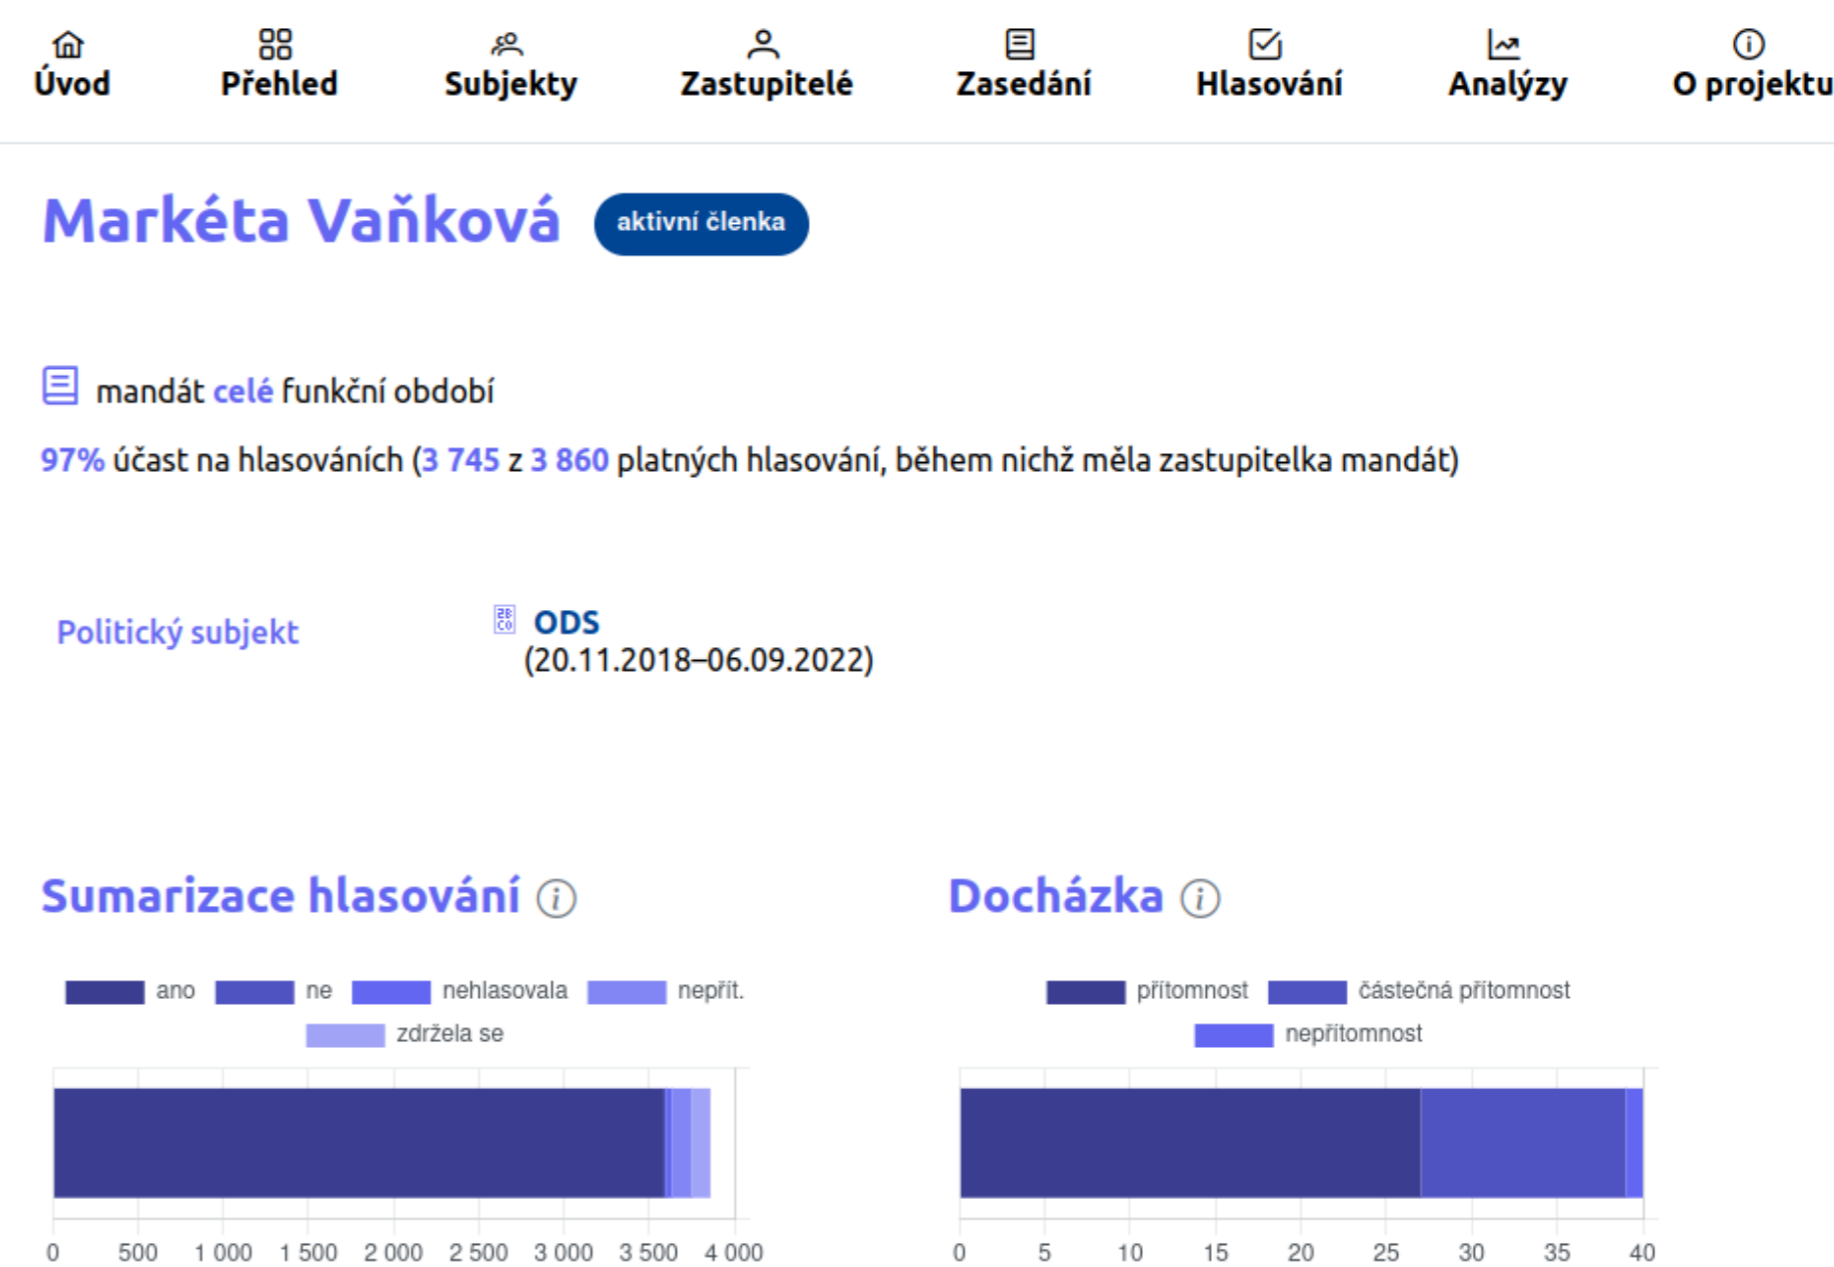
Úvod Přehled Subjekty Zastupitelé Zasedání Hlasování Analýzy O projektu

Markéta Vaňková aktivní členka

mandát celé funkční období

97% účast na hlasováních (3 745 z 3 860 platných hlasování, během nichž měla zastupitelka mandát)

Politický subjekt

ODS
(20.11.2018–06.09.2022)

Sumarizace hlasování

ano ne nehlasovala nepřít.
zdržela se

0 500 1 000 1 500 2 000 2 500 3 000 3 500 4 000

Docházka

přítomnost částečná přítomnost
nepřítomnost

0 5 10 15 20 25 30 35 40